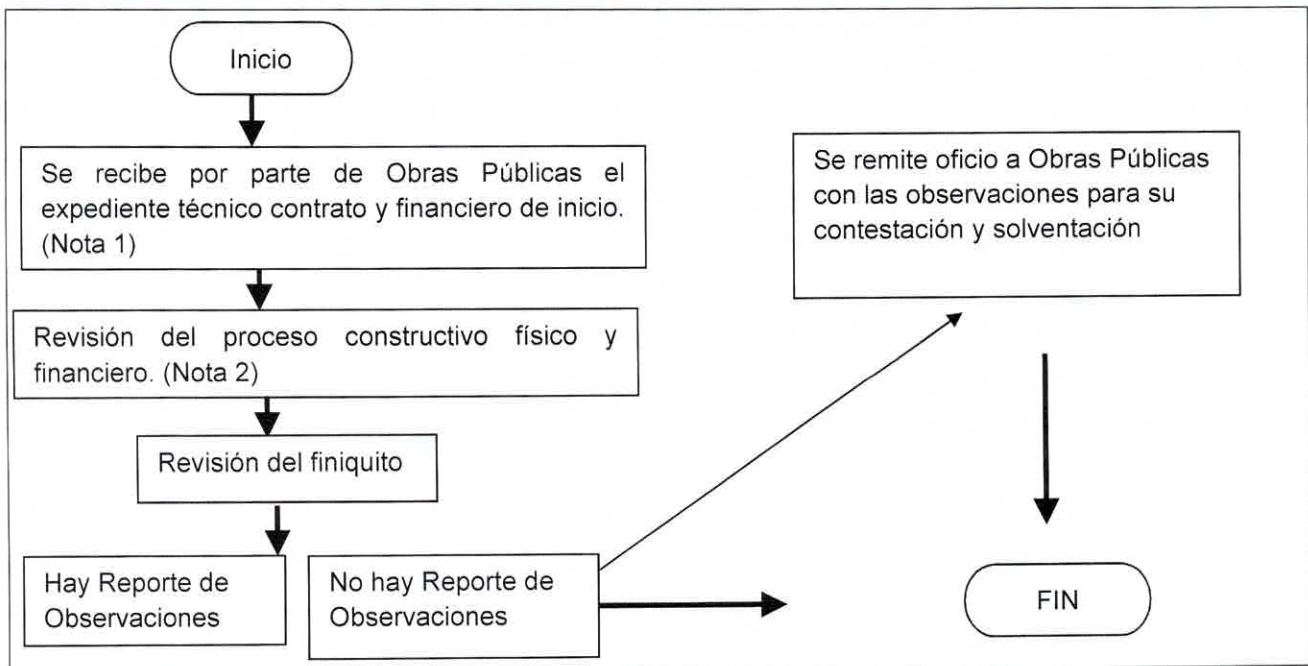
Inicio

Se recibe por parte de Obras Públicas el expediente técnico contrato y financiero de inicio. (Nota 1)

Revisión del proceso constructivo físico y financiero. (Nota 2)

Revisión del finiquito

Hay Reporte de Observaciones

No hay Reporte de Observaciones

Se remite oficio a Obras Públicas con las observaciones para su contestación y solventación

FIN